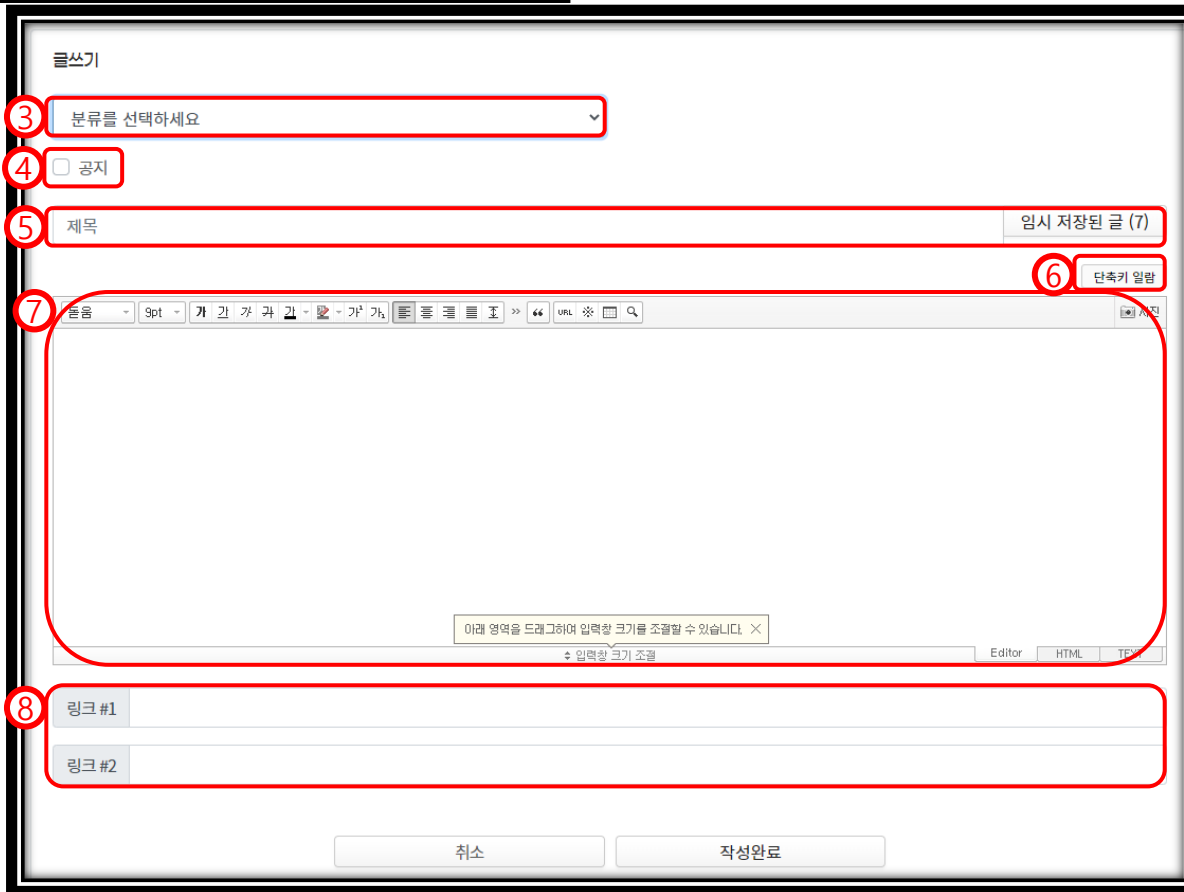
글쓰기

3 분류를 선택하세요

4 공지

5 제목

임시 저장된 글 (7)

6 단축키 일람

7 돋움 9pt 가 가 가 가 가 가 가 URL 사진

아래 영역을 드래그하여 입력창 크기를 조절할 수 있습니다.

입력창 크기 조절

Editor HTML TEXT

8 링크 #1

링크 #2

취소 작성완료